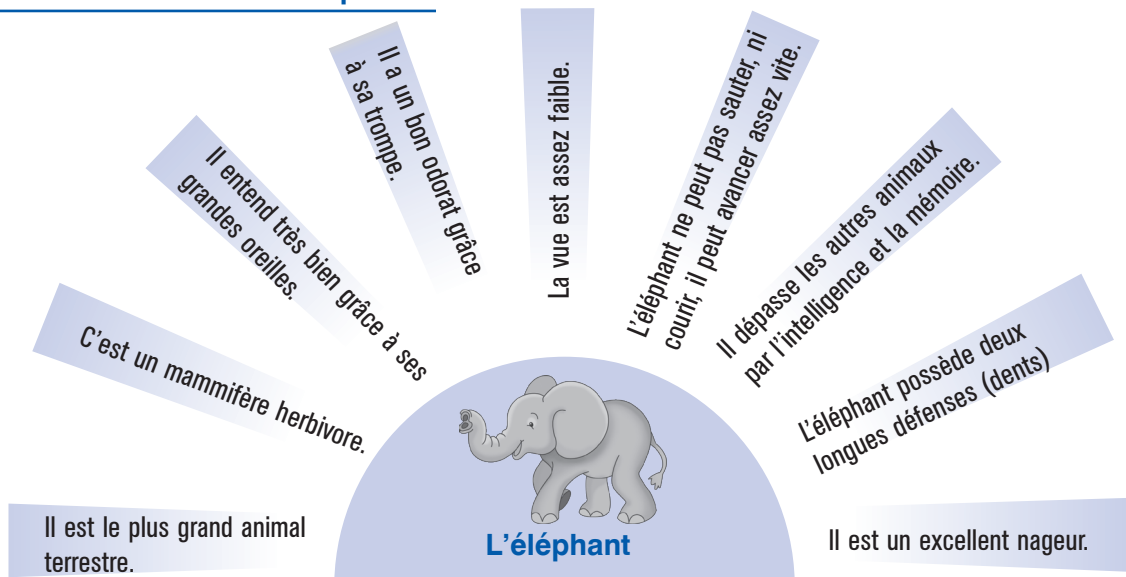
Il est le plus grand animal terrestre.

C’est un mammifère herbivore.

Il entend très bien grâce à ses grandes oreilles.

Il a un bon odorat grâce à sa trompe.

La vue est assez faible.

L’éléphant ne peut pas sauter, ni courir, il peut avancer assez vite.

Il dépasse les autres animaux par l’intelligence et la mémoire.

L’éléphant possède deux longues défenses (dents)

Il est un excellent nageur.

L’éléphant